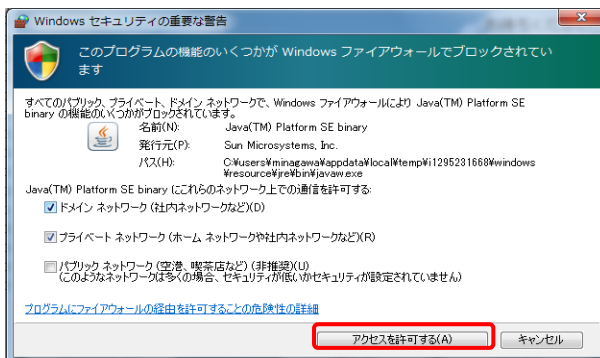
Windows セキュリティの重要な警告

このプログラムの機能のいくつかが Windows ファイアウォールでブロックされています

すべてのパブリック、プライベート、ドメイン ネットワークで、Windows ファイアウォールにより Java(TM) Platform SE binary の機能のいくつかがブロックされています。

名前(N): Java(TM) Platform SE binary
発行元(P): Sun Microsystems, Inc.
パス(H): C:¥users¥minagawa¥appdata¥local¥temp¥i1295231668¥windows¥resource¥jre¥bin¥javaw.exe

Java(TM) Platform SE binary にこれらのネットワーク上での通信を許可する:

ドメイン ネットワーク (社内ネットワークなど)(D)

プライベート ネットワーク (ホーム ネットワークや社内ネットワークなど)(R)

パブリック ネットワーク (空港、喫茶店など) (非推奨)(U)
(このようなネットワークは多くの場合、セキュリティが低いかセキュリティが設定されていません)

プログラムにファイアウォールの経由を許可することの危険性の詳細

アクセスを許可する(A)
キャンセル